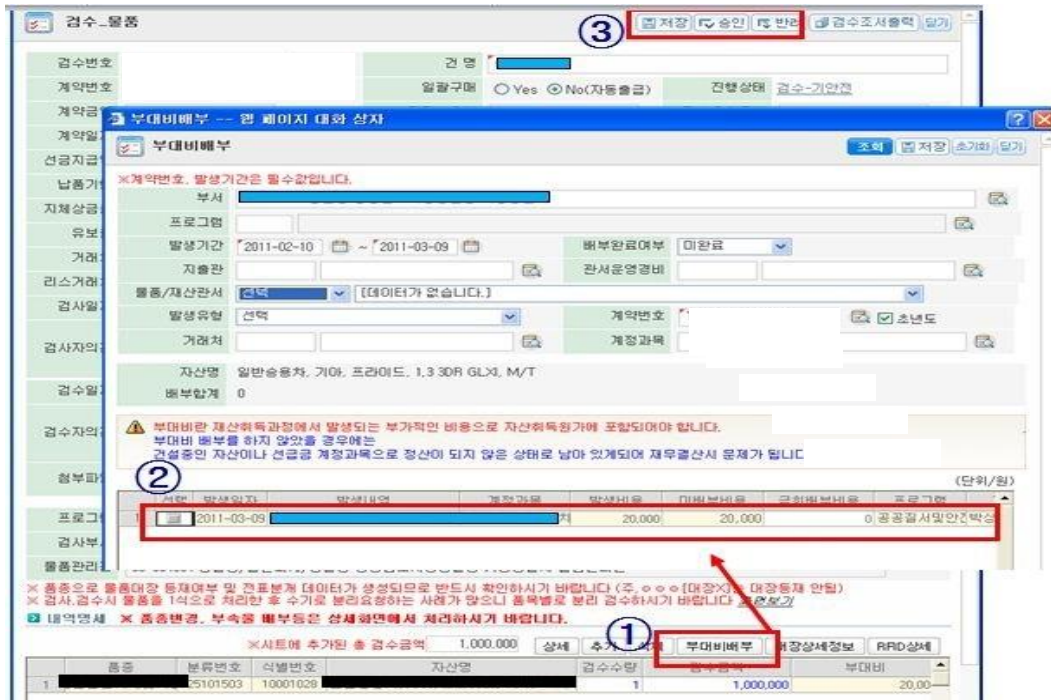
검수_물품

③ 저장 승인 반려 검수조서출력 닫기

검수번호
건 명
계약번호
일괄구매 ○Yes ⊙No(자동출금)
진행상태 검수-기안전
계약금
계약일
선금지급
납품기
지체상금
유보
거래
리스거래
검사일
검사자의
검수일
검수자의
첨부파
프로그
검사부
물품관리

부대비배부 -- 웹 페이지 대화 상자
부대비배부
조회 저장 초기화 닫기

※계약번호, 발생기간은 필수값입니다.
부서
프로그램
발생기간 2011-02-10 ~ 2011-03-09
배부완료여부 미완료
지출관
관서운영경비
물품/재산관서 선택 [데이터가 없습니다.]
발생유형 선택
계약번호
☑ 초년도
거래처
계정과목
자산명 일반승용차, 기아, 프라이드, 1.3 3DR GLXI, M/T
배부합계 0

부대비란 재산취득과정에서 발생되는 부가적인 비용으로 자산취득원가에 포함되어야 합니다.
부대비 배부를 하지 않았을 경우에는
건설중인 자산이나 선금금 계정과목으로 정산이 되지 않은 상태로 남아 있게되어 재무결산시 문제가 됩니다

②
(단위/원)

| 선택 | 발생일자 | 발생내역 | 계정과목 | 발생비용 | 미배부비용 | 금회배부비용 | 프로그램 |
|---|---|---|---|---|---|---|---|
| 1 | 2011-03-09 | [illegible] | 처 | 20,000 | 20,000 | 0 | 공공질서및안전 | 박상 |

※ 품종으로 물품대장 등재여부 및 전표분개 데이터가 생성되므로 반드시 확인하시기 바랍니다 (주. ㅇㅇㅇ[대장X]는 대장등재 안됨)
※ 검사,검수시 물품을 1식으로 처리한 후 수기로 분리요청하는 사례가 많으니 품목별로 분리 검수하시기 바랍니다 상세보기
내역명세 ※ 품종변경, 부속물 배부등은 상세화면에서 처리하시기 바랍니다.
※시트에 추가된 총 검수금액 1,000,000 상세 추가 삭제 ① 부대비배부 재장상세정보 RFID상세

| | 품종 | 분류번호 | 식별번호 | 자산명 | 검수수량 | 검수금액 | 부대비 |
|---|---|---|---|---|---|---|---|
| 1 | | 25101503 | 10001028 | | 1 | 1,000,000 | 20,00 |